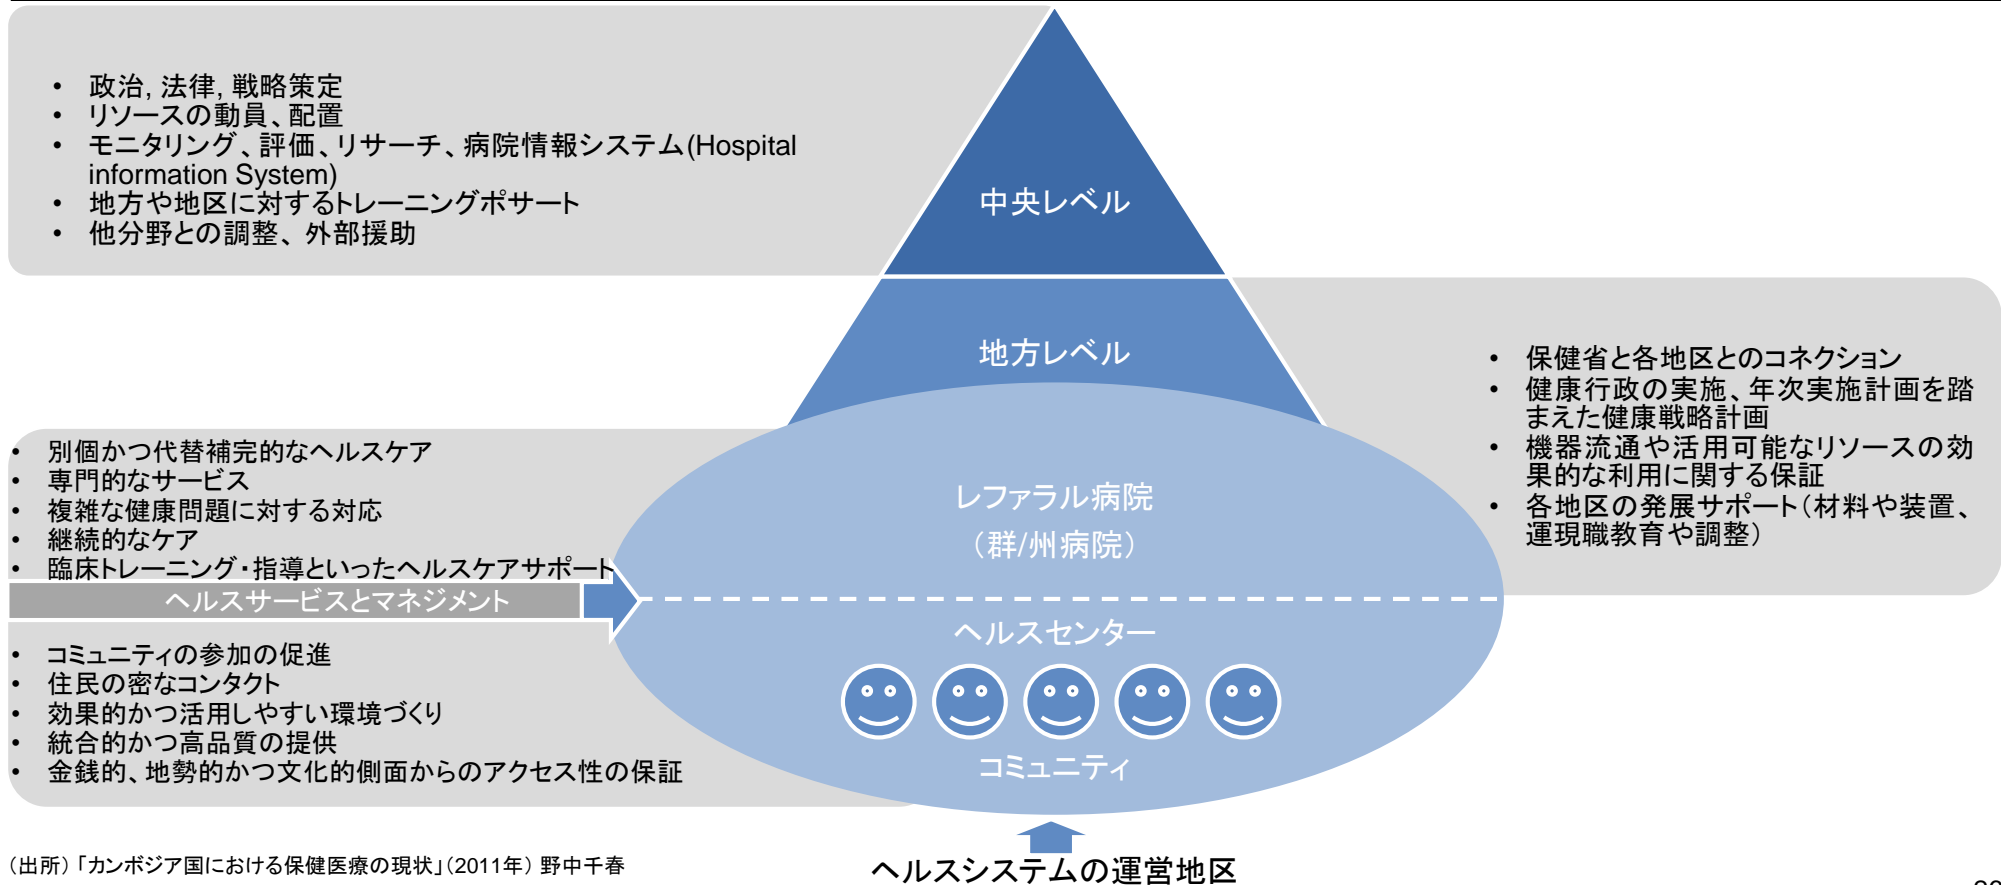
• 政治, 法律, 戦略策定
• リソースの動員、配置
• モニタリング、評価、リサーチ、病院情報システム(Hospital information System)
• 地方や地区に対するトレーニングポサート
• 他分野との調整、外部援助

中央レベル

地方レベル

• 保健省と各地区とのコネクション
• 健康行政の実施、年次実施計画を踏まえた健康戦略計画
• 機器流通や活用可能なリソースの効果的な利用に関する保証
• 各地区の発展サポート（材料や装置、運現職教育や調整）

• 別個かつ代替補完的なヘルスケア
• 専門的なサービス
• 複雑な健康問題に対する対応
• 継続的なケア
• 臨床トレーニング・指導といったヘルスケアサポート

ヘルスサービスとマネジメント

レファラル病院
（群/州病院）

ヘルスセンター

• コミュニティの参加の促進
• 住民の密なコンタクト
• 効果的かつ活用しやすい環境づくり
• 統合的かつ高品質の提供
• 金銭的、地勢的かつ文化的側面からのアクセス性の保証

コミュニティ

（出所）「カンボジア国における保健医療の現状」（2011年）野中千春

ヘルスシステムの運営地区